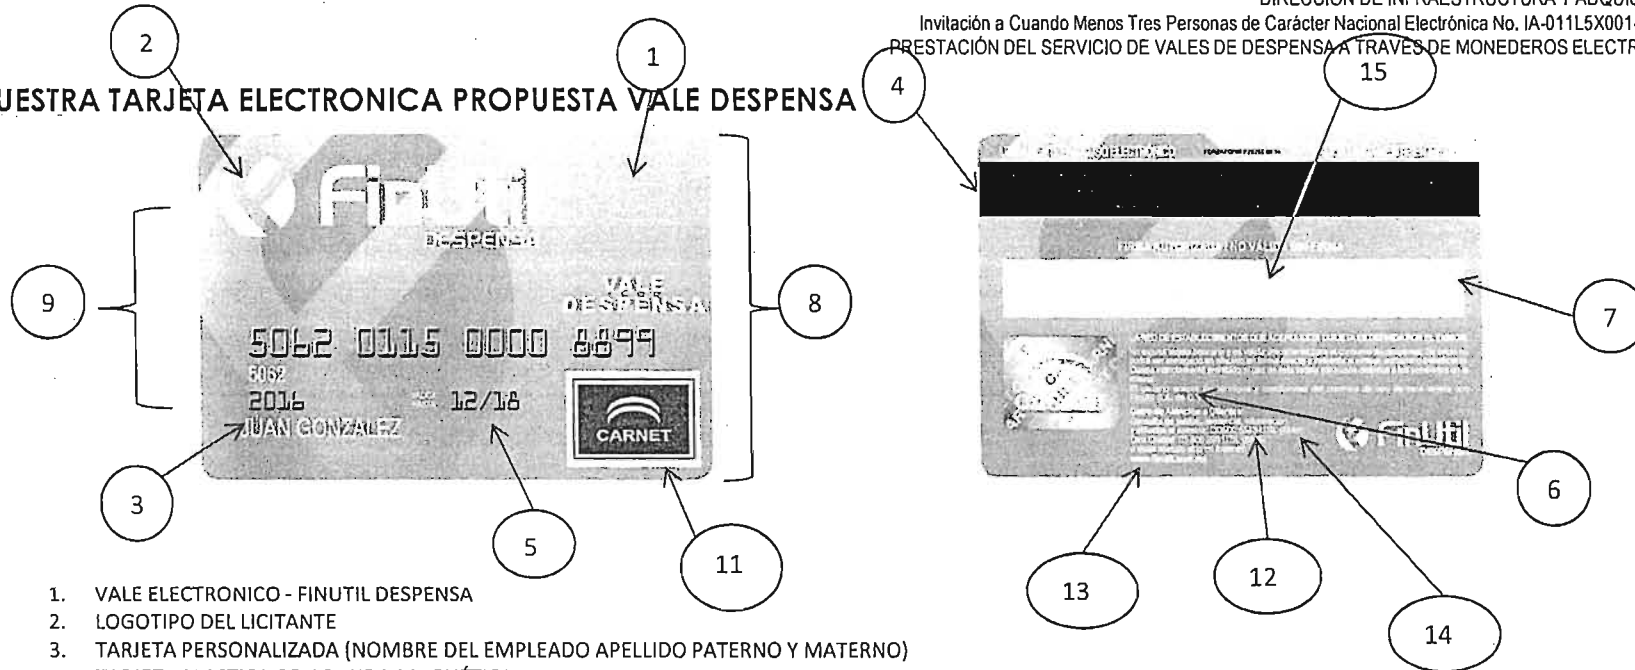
DIRECCIÓN DE INFRAESTRUCTURA Y ADQUIS
Invitación a Cuando Menos Tres Personas de Carácter Nacional Electrónica No. IA-011L5X001
PRESTACIÓN DEL SERVICIO DE VALES DE DESPENSA A TRAVÉS DE MONEDEROS ELECTR

UESTRA TARJETA ELECTRONICA PROPUESTA VALE DESPENSA

2
1
4
15
Finutil
DESPENSA
VALE DESPENSA
9
8
7
5062 0115 0000 8899
5062
2016
12/18
JUAN GONZALEZ
CARNET
Finutil
6
3
5
11
13
12
14

1. VALE ELECTRONICO - FINUTIL DESPENSA
2. LOGOTIPO DEL LICITANTE
3. TARJETA PERSONALIZADA (NOMBRE DEL EMPLEADO APELLIDO PATERNO Y MATERNO)
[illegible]